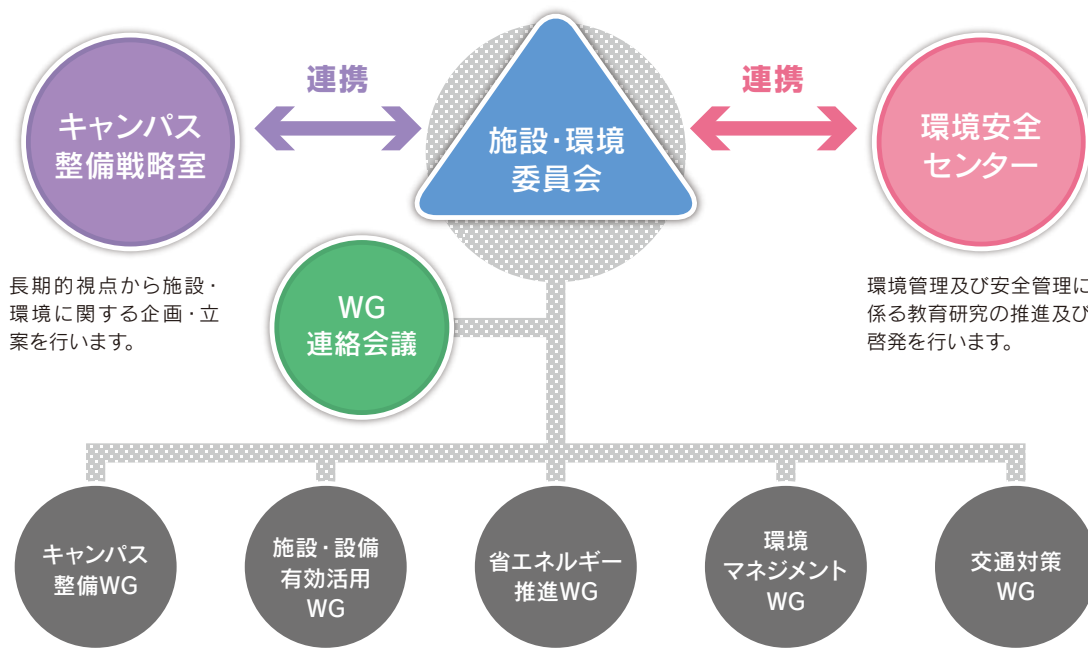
キャンパス整備戦略室

連携

施設･環境委員会

連携

環境安全センター

長期的視点から施設・環境に関する企画・立案を行います。

WG連絡会議

環境管理及び安全管理に係る教育研究の推進及び啓発を行います。

キャンパス整備WG

施設・設備有効活用WG

省エネルギー推進WG

環境マネジメントWG

交通対策WG